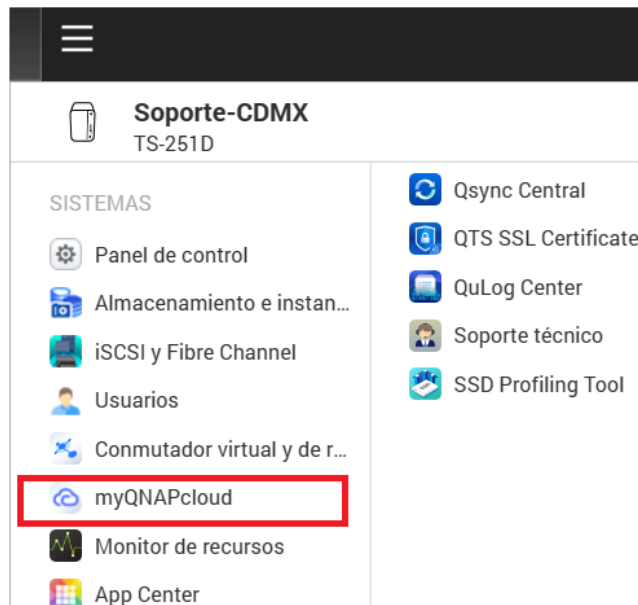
Soporte-CDMX
TS-251D

SISTEMAS

Panel de control

Almacenamiento e instan...

iSCSI y Fibre Channel

Usuarios

Conmutador virtual y de r...

myQNAPcloud

Monitor de recursos

App Center

Qsync Central

QTS SSL Certificate

QuLog Center

Soporte técnico

SSD Profiling Tool